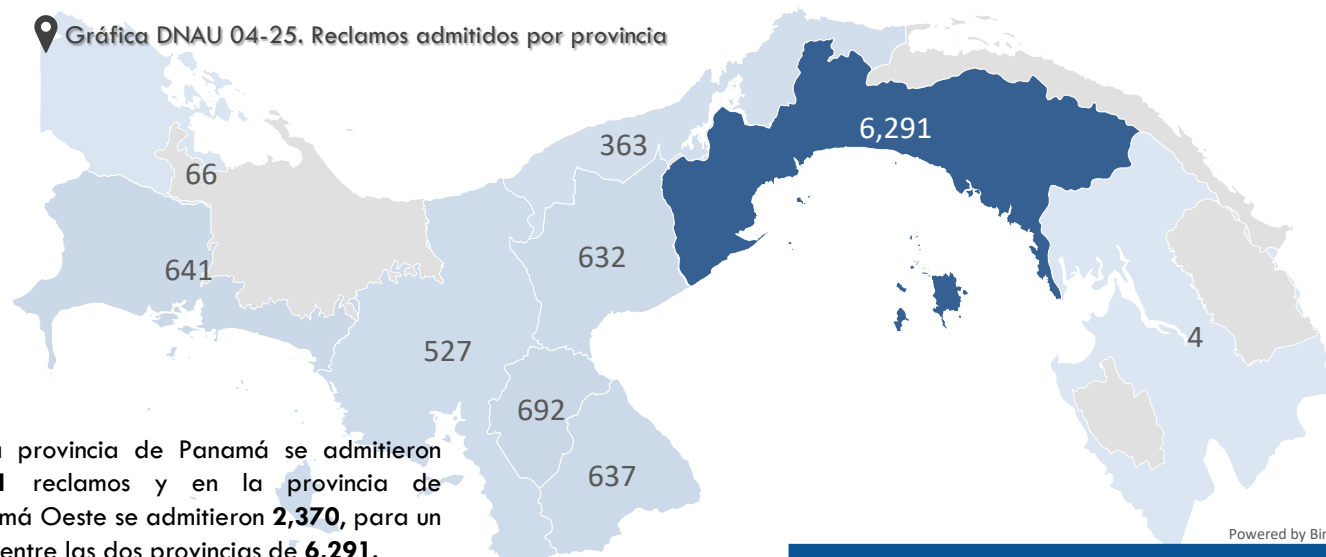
Gráfica DNAU 04-25. Reclamos admitidos por provincia

363

6,291

66

632

641

4

527

692

637

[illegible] provincia de Panamá se admitieron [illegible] reclamos y en la provincia de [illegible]má Oeste se admitieron **2,370**, para un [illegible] entre las dos provincias de **6,291**.

Powered by Bi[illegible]